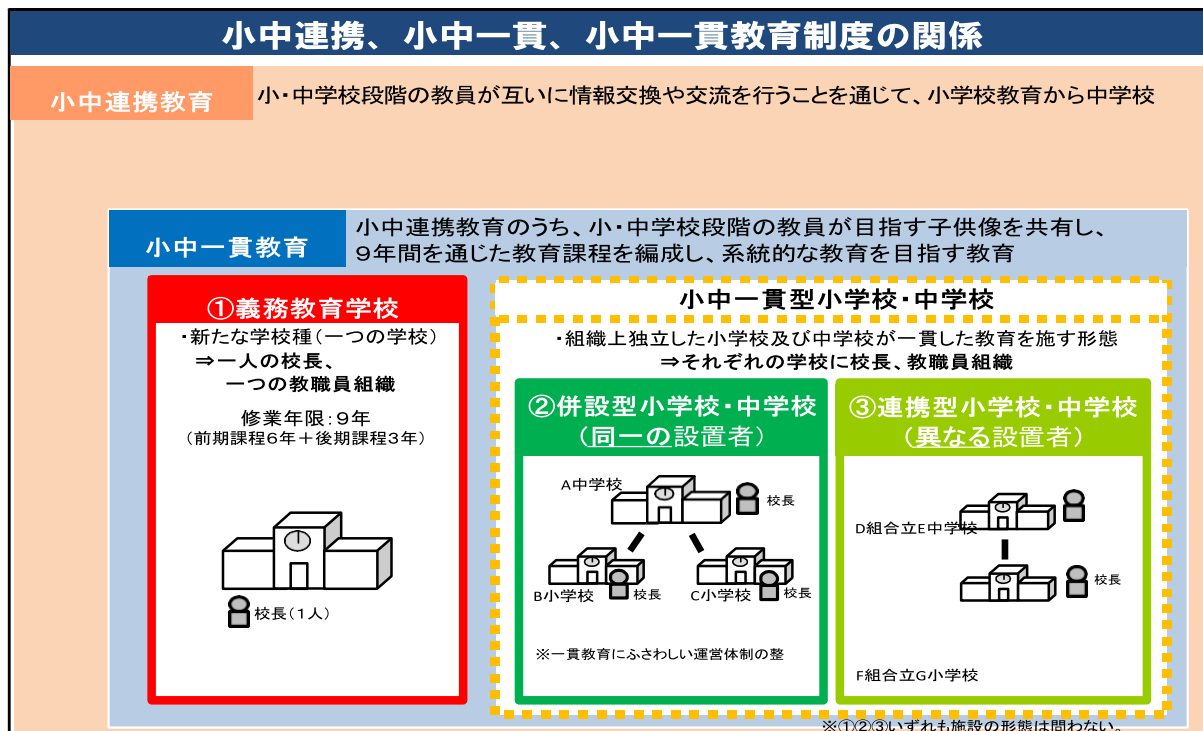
小中連携、小中一貫、小中一貫教育制度の関係

小中連携教育

小・中学校段階の教員が互いに情報交換や交流を行うことを通じて、小学校教育から中学校

小中一貫教育

小中連携教育のうち、小・中学校段階の教員が目指す子供像を共有し、9年間を通じた教育課程を編成し、系統的な教育を目指す教育

①義務教育学校

・新たな学校種（一つの学校）
⇒一人の校長、
一つの教職員組織

修業年限：9年
（前期課程6年＋後期課程3年）

校長（1人）

小中一貫型小学校・中学校

・組織上独立した小学校及び中学校が一貫した教育を施す形態
⇒それぞれの学校に校長、教職員組織

②併設型小学校・中学校
（同一の設置者）

A中学校
校長
B小学校
校長
C小学校
校長

※一貫教育にふさわしい運営体制の整

③連携型小学校・中学校
（異なる設置者）

D組合立E中学校
校長
F組合立G小学校

※①②③いずれも施設の形態は問わない。